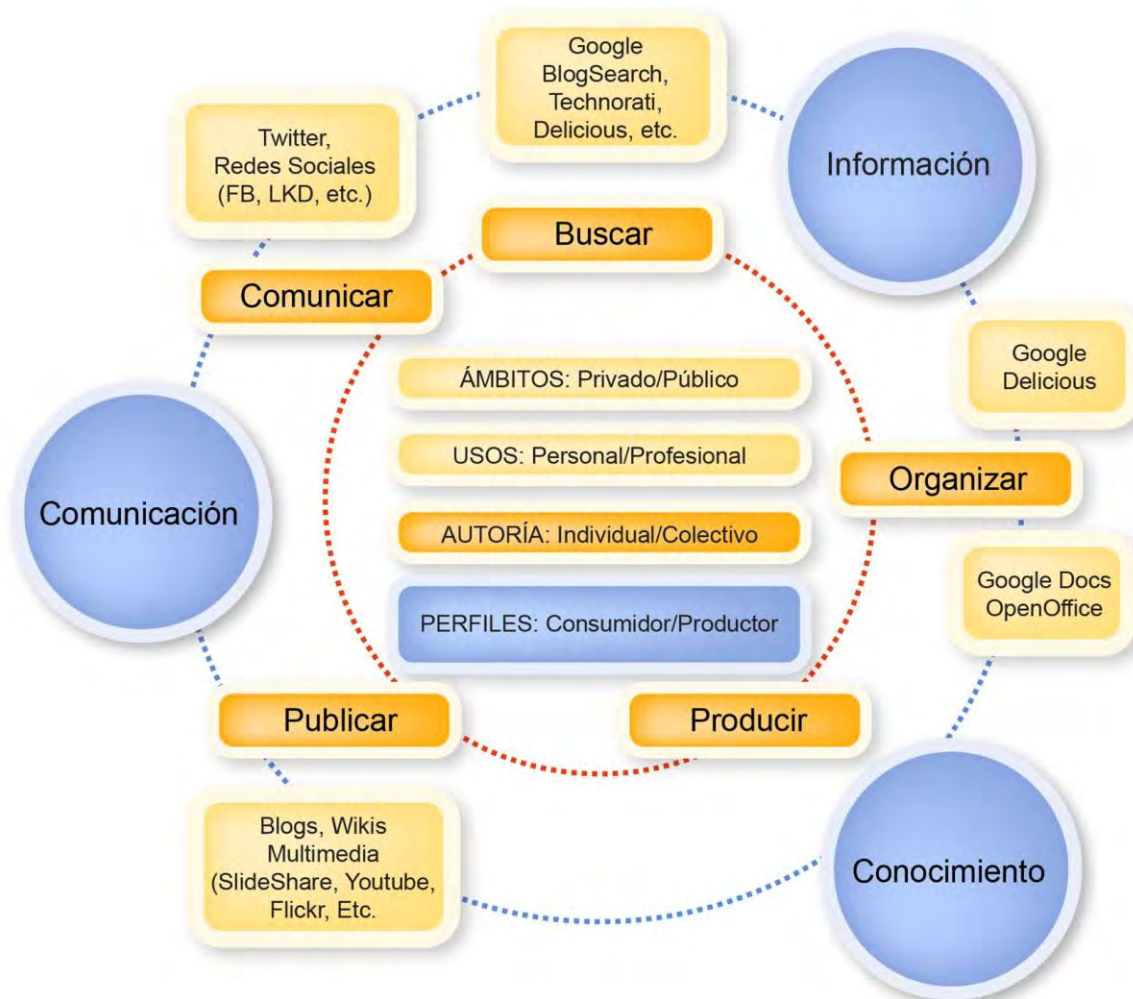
Google BlogSearch, Technorati, Delicious, etc.

Twitter, Redes Sociales (FB, LKD, etc.)

Información

Buscar

Comunicar

ÁMBITOS: Privado/Público

Google Delicious

USOS: Personal/Profesional

Organizar

Comunicación

AUTORÍA: Individual/Colectivo

Google Docs OpenOffice

PERFILES: Consumidor/Productor

Publicar

Producir

Blogs, Wikis Multimedia (SlideShare, Youtube, Flickr, Etc.

Conocimiento